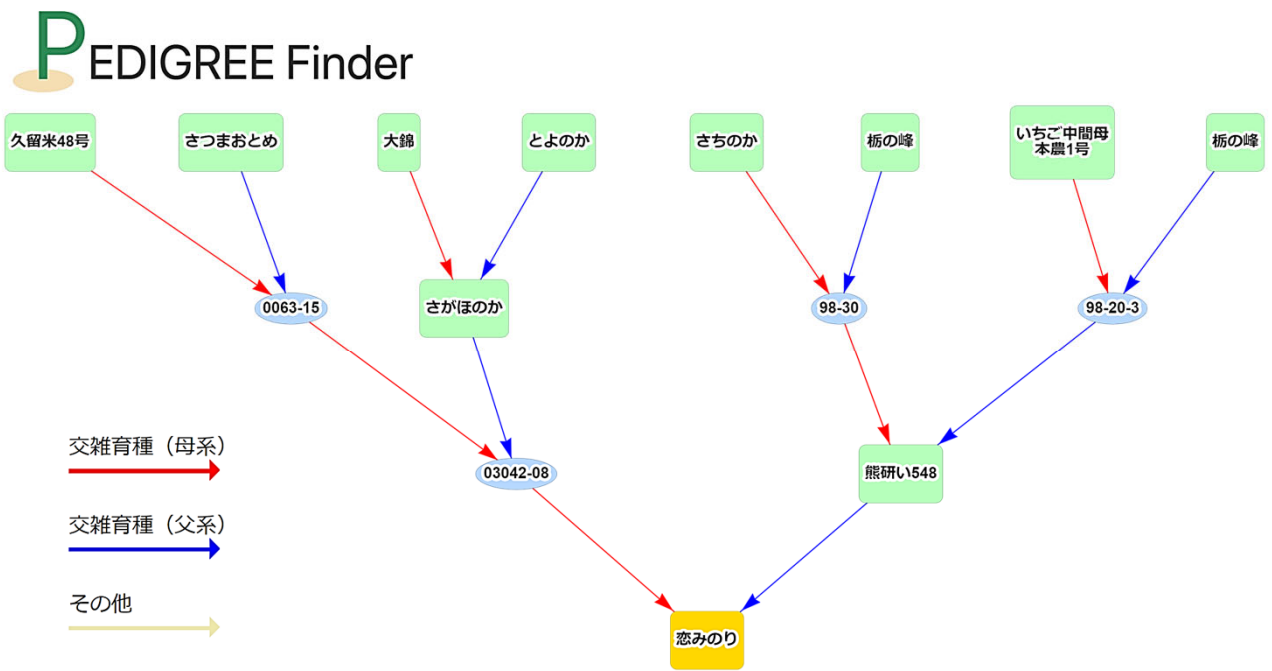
PEDIGREE Finder

久留米48号

さつまおとめ

大錦

とよのか

さちのか

栃の峰

いちご中間母本農1号

栃の峰

0063-15

さがほのか

98-30

98-20-3

交雑育種（母系）

03042-08

熊研い548

交雑育種（父系）

その他

恋みのり